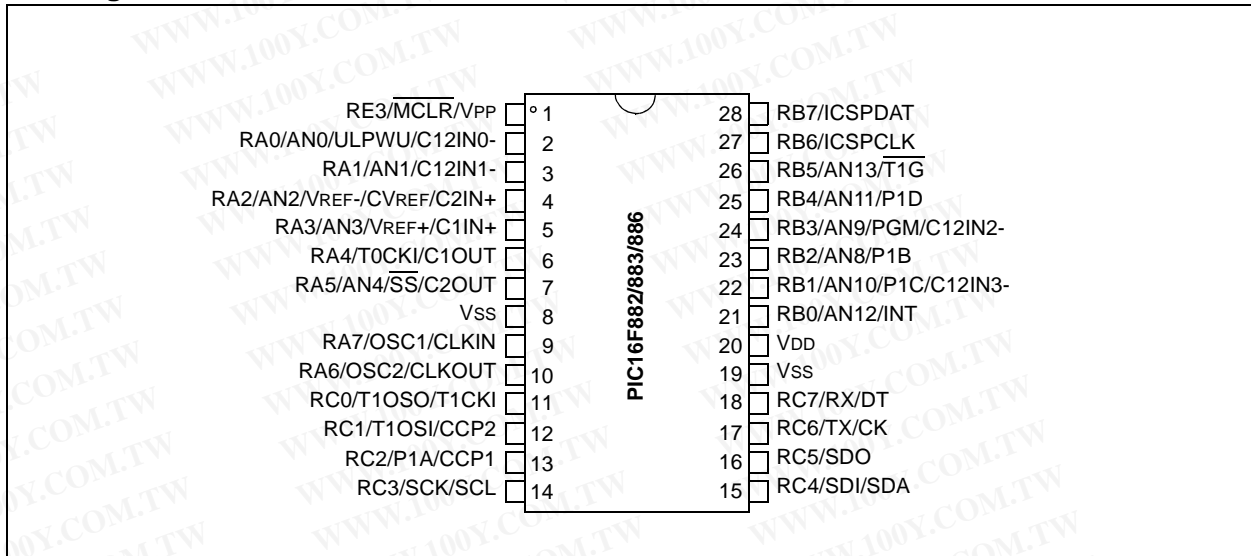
RE3/$\overline{MCLR}$/VPP 1
RA0/AN0/ULPWU/C12IN0- 2
RA1/AN1/C12IN1- 3
RA2/AN2/VREF-/CVREF/C2IN+ 4
RA3/AN3/VREF+/C1IN+ 5
RA4/T0CKI/C1OUT 6
RA5/AN4/$\overline{SS}$/C2OUT 7
VSS 8
RA7/OSC1/CLKIN 9
RA6/OSC2/CLKOUT 10
RC0/T1OSO/T1CKI 11
RC1/T1OSI/CCP2 12
RC2/P1A/CCP1 13
RC3/SCK/SCL 14

PIC16F882/883/886

28 RB7/ICSPDAT
27 RB6/ICSPCLK
26 RB5/AN13/$\overline{T1G}$
25 RB4/AN11/P1D
24 RB3/AN9/PGM/C12IN2-
23 RB2/AN8/P1B
22 RB1/AN10/P1C/C12IN3-
21 RB0/AN12/INT
20 VDD
19 VSS
18 RC7/RX/DT
17 RC6/TX/CK
16 RC5/SDO
15 RC4/SDI/SDA

WWW.100Y.COM.TW